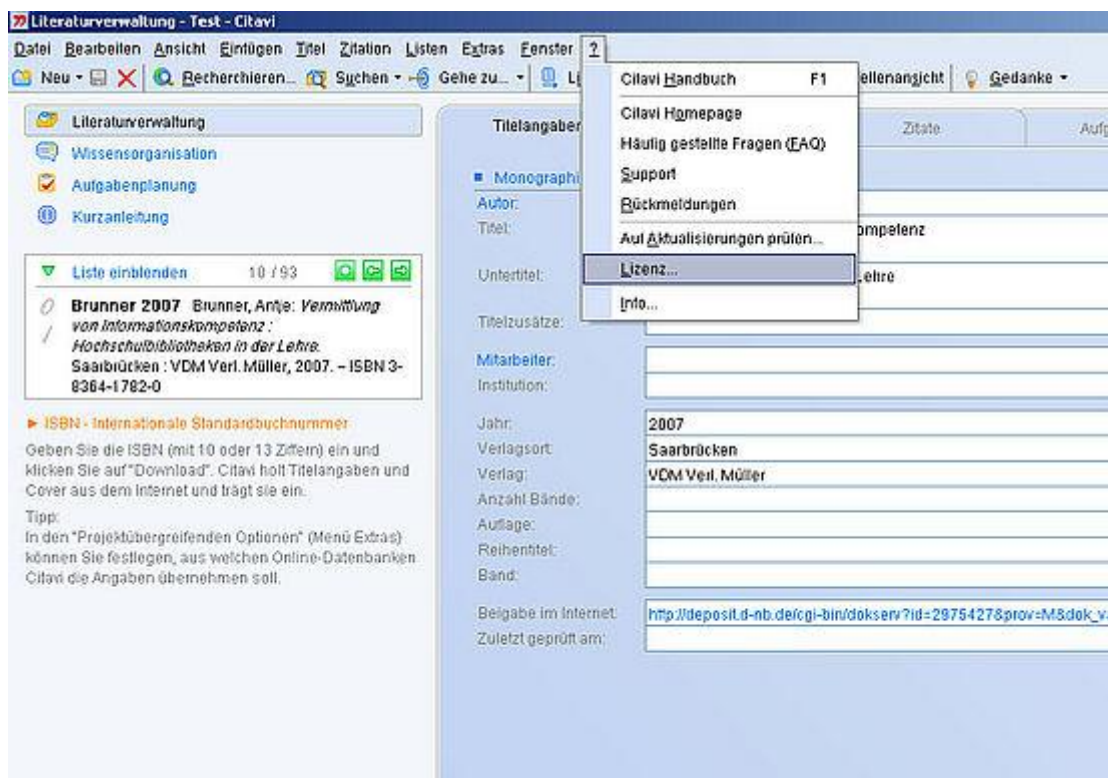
Literaturverwaltung - Test - Citavi

Datei Bearbeiten Ansicht Einfügen Titel Zitation Listen Extras Fenster ?

Neu Recherchieren... Suchen Gehe zu... Li ellenansicht Gedanke

Literaturverwaltung
Wissensorganisation
Aufgabenplanung
Kurzanleitung

Liste einblenden 10 / 93

Brunner 2007 Brunner, Antje: Vermittlung von Informationskompetenz : Hochschulbibliotheken in der Lehre. Saarbrücken : VDM Verl. Müller, 2007. – ISBN 3-8364-1782-0

► ISBN - Internationale Standardbuchnummer

Geben Sie die ISBN (mit 10 oder 13 Ziffern) ein und klicken Sie auf "Download". Citavi holt Titelangaben und Cover aus dem Internet und trägt sie ein.

Tipp:
In den "Projektübergreifenden Optionen" (Menü Extras) können Sie festlegen, aus welchen Online-Datenbanken Citavi die Angaben übernehmen soll.

Citavi Handbuch F1
Citavi Homepage
Häufig gestellte Fragen (FAQ)
Support
Rückmeldungen
Auf Aktualisierungen prüfen...
Lizenz...
Info...

Titelangaben Zitate Aufg

Monographi
Autor:
Titel: ompetenz
Untertitel: Lehre
Titelzusätze:
Mitarbeiter:
Institution:
Jahr: 2007
Verlagsort: Saarbrücken
Verlag: VDM Verl. Müller
Anzahl Bände:
Auflage:
Reihentitel:
Band:
Beigabe im Internet: http://deposit.d-nb.de/cgi-bin/dokserv?id=2975427&prov=M&dok_v
Zuletzt geprüft am: